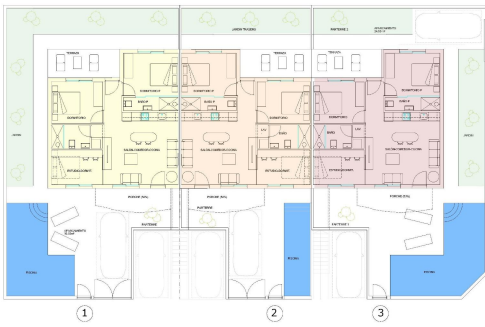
JARDÍN TRASERO
PARTERRE 3
TERRAZA
TERRAZA
TERRAZA
DORMITORIO
DORMITORIO
DORMITORIO
DORMITORIO
DORMITORIO
DORMITORIO
BAÑO
BAÑO
BAÑO
SALÓN-COMEDOR-COCINA
SALÓN-COMEDOR-COCINA
SALÓN-COMEDOR-COCINA
ENTRADA
ENTRADA
ENTRADA
PORCHE
PORCHE
PORCHE
PARTERRE
PARTERRE
PARTERRE 1
PISCINA
PISCINA
PISCINA
JARDÍN
JARDÍN
1
2
3